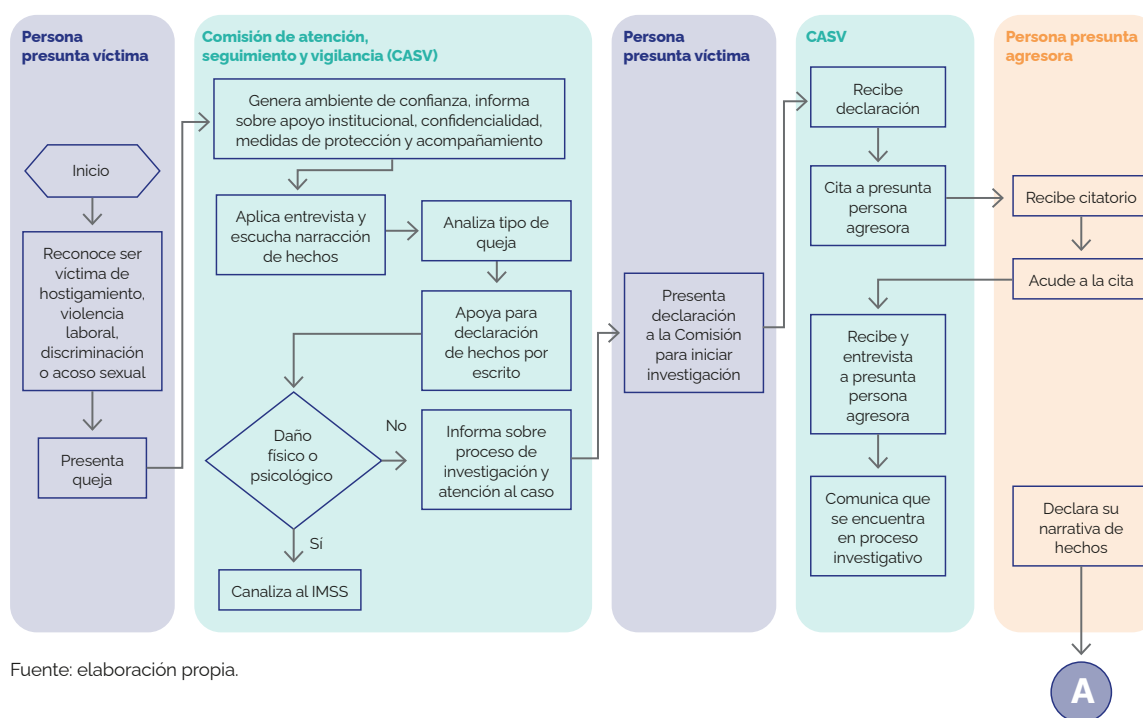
Persona presunta víctima

Inicio

Reconoce ser víctima de hostigamiento, violencia laboral, discriminación o acoso sexual

Presenta queja

Comisión de atención, seguimiento y vigilancia (CASV)

Genera ambiente de confianza, informa sobre apoyo institucional, confidencialidad, medidas de protección y acompañamiento

Aplica entrevista y escucha narracción de hechos

Analiza tipo de queja

Apoya para declaración de hechos por escrito

Daño físico o psicológico

No

Informa sobre proceso de investigación y atención al caso

Sí

Canaliza al IMSS

Persona presunta víctima

Presenta declaración a la Comisión para iniciar investigación

CASV

Recibe declaración

Cita a presunta persona agresora

Recibe y entrevista a presunta persona agresora

Comunica que se encuentra en proceso investigativo

Persona presunta agresora

Recibe citatorio

Acude a la cita

Declara su narrativa de hechos

A

Fuente: elaboración propia.